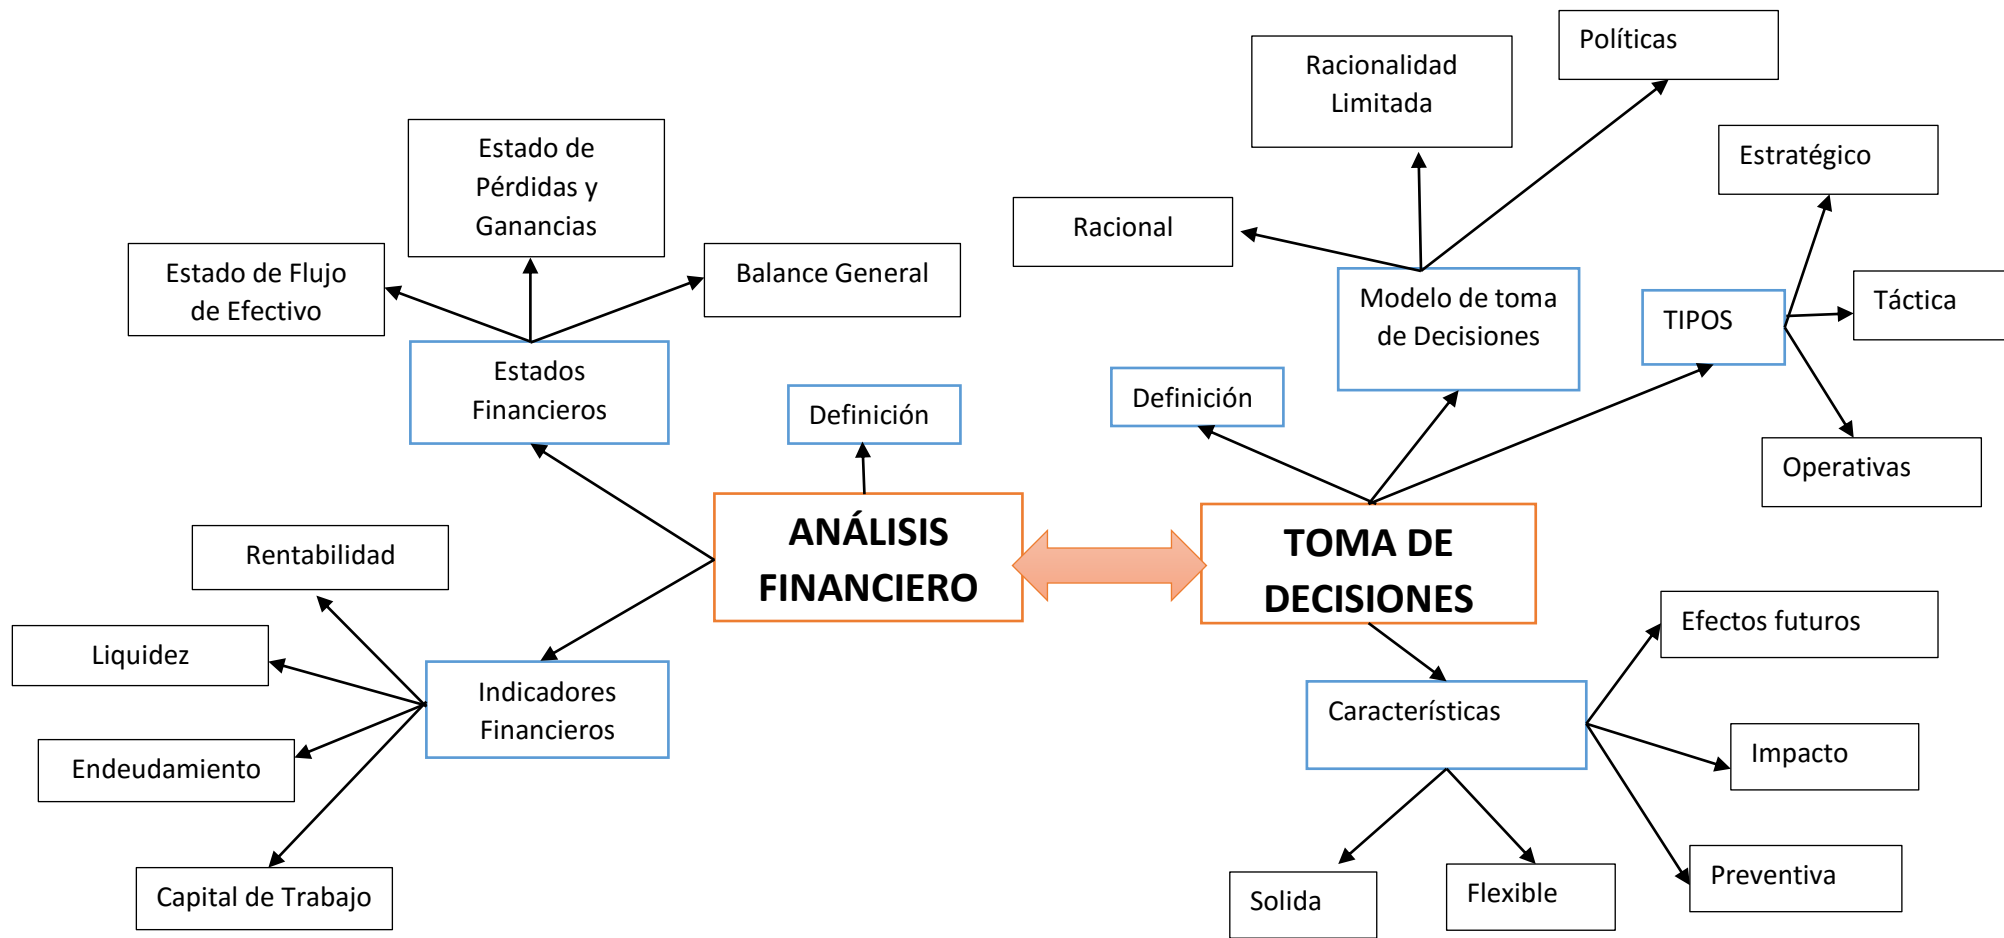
ANÁLISIS FINANCIERO

Definición

Estados Financieros

Estado de Flujo de Efectivo

Estado de Pérdidas y Ganancias

Balance General

Indicadores Financieros

Rentabilidad

Liquidez

Endeudamiento

Capital de Trabajo

TOMA DE DECISIONES

Definición

Modelo de toma de Decisiones

Racional

Racionalidad Limitada

Políticas

TIPOS

Estratégico

Táctica

Operativas

Características

Efectos futuros

Impacto

Preventiva

Solida

Flexible